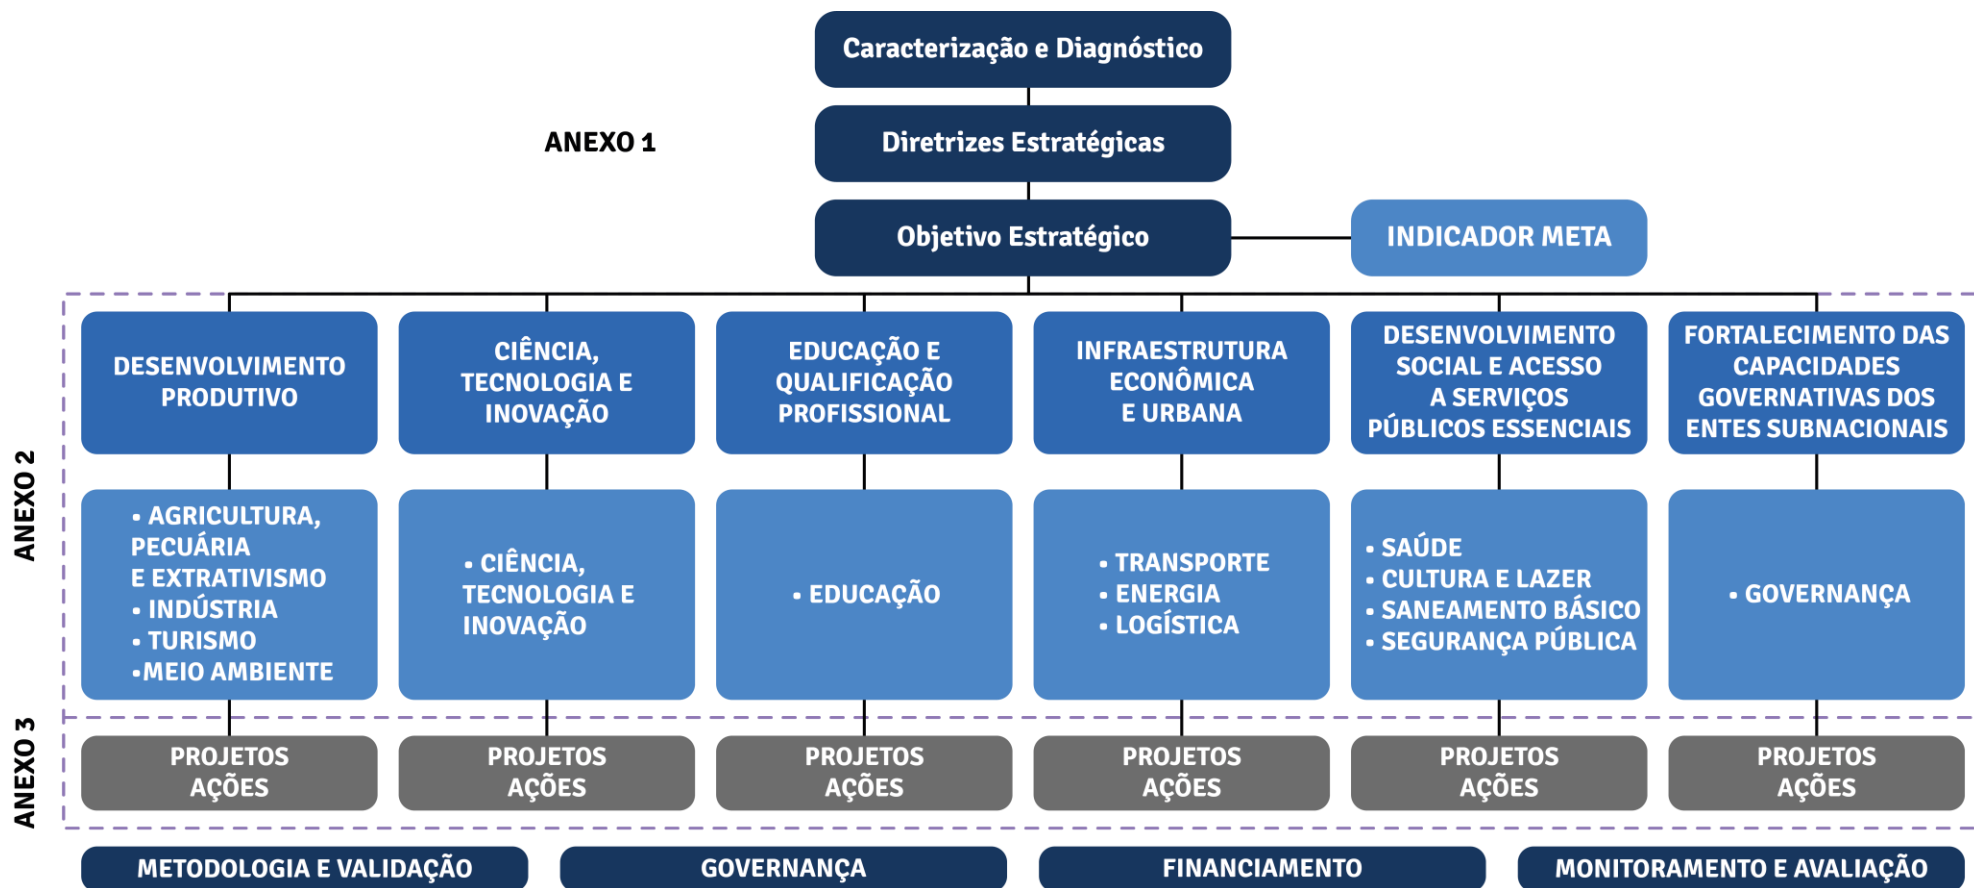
Caracterização e Diagnóstico

ANEXO 1

Diretrizes Estratégicas

Objetivo Estratégico

INDICADOR META

ANEXO 2

DESENVOLVIMENTO PRODUTIVO

CIÊNCIA, TECNOLOGIA E INOVAÇÃO

EDUCAÇÃO E QUALIFICAÇÃO PROFISSIONAL

INFRAESTRUTURA ECONÔMICA E URBANA

DESENVOLVIMENTO SOCIAL E ACESSO A SERVIÇOS PÚBLICOS ESSENCIAIS

FORTALECIMENTO DAS CAPACIDADES GOVERNATIVAS DOS ENTES SUBNACIONAIS

• AGRICULTURA, PECUÁRIA E EXTRATIVISMO
• INDÚSTRIA
• TURISMO
•MEIO AMBIENTE

• CIÊNCIA, TECNOLOGIA E INOVAÇÃO

• EDUCAÇÃO

• TRANSPORTE
• ENERGIA
• LOGÍSTICA

• SAÚDE
• CULTURA E LAZER
• SANEAMENTO BÁSICO
• SEGURANÇA PÚBLICA

• GOVERNANÇA

ANEXO 3

PROJETOS AÇÕES

PROJETOS AÇÕES

PROJETOS AÇÕES

PROJETOS AÇÕES

PROJETOS AÇÕES

PROJETOS AÇÕES

METODOLOGIA E VALIDAÇÃO

GOVERNANÇA

FINANCIAMENTO

MONITORAMENTO E AVALIAÇÃO